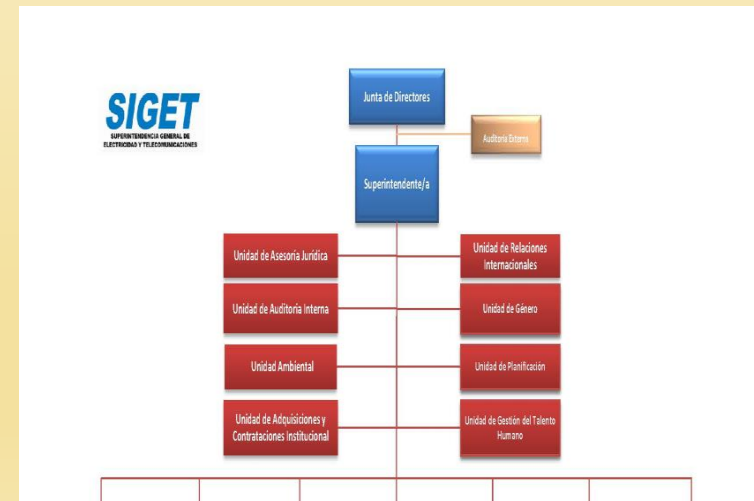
SIGET
SUPERINTENDENCIA GENERAL DE ELECTRICIDAD Y TELECOMUNICACIONES

Junta de Directores

Auditoría Externa

Superintendente/a

Unidad de Asesoría Jurídica

Unidad de Relaciones Internacionales

Unidad de Auditoría Interna

Unidad de Género

Unidad Ambiental

Unidad de Planificación

Unidad de Adquisiciones y Contrataciones Institucional

Unidad de Gestión del Talento Humano